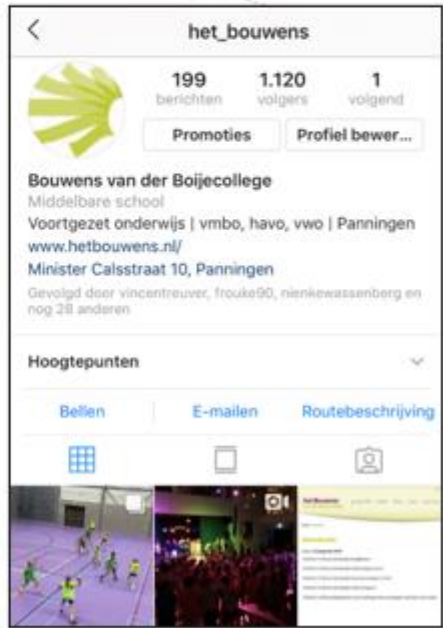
het_bouwens

199
berichten

1.120
volgers

1
volgend

Promoties

Profiel bewer...

Bouwens van der Boijecollege
Middelbare school
Voortgezet onderwijs | vmbo, havo, vwo | Panningen
www.hetbouwens.nl/
Minister Calsstraat 10, Panningen
Gevolgd door vincentreuver, frouke90, nienkewassenberg en nog 28 anderen

Hoogtepunten

Bellen

E-mailen

Routebeschrijving